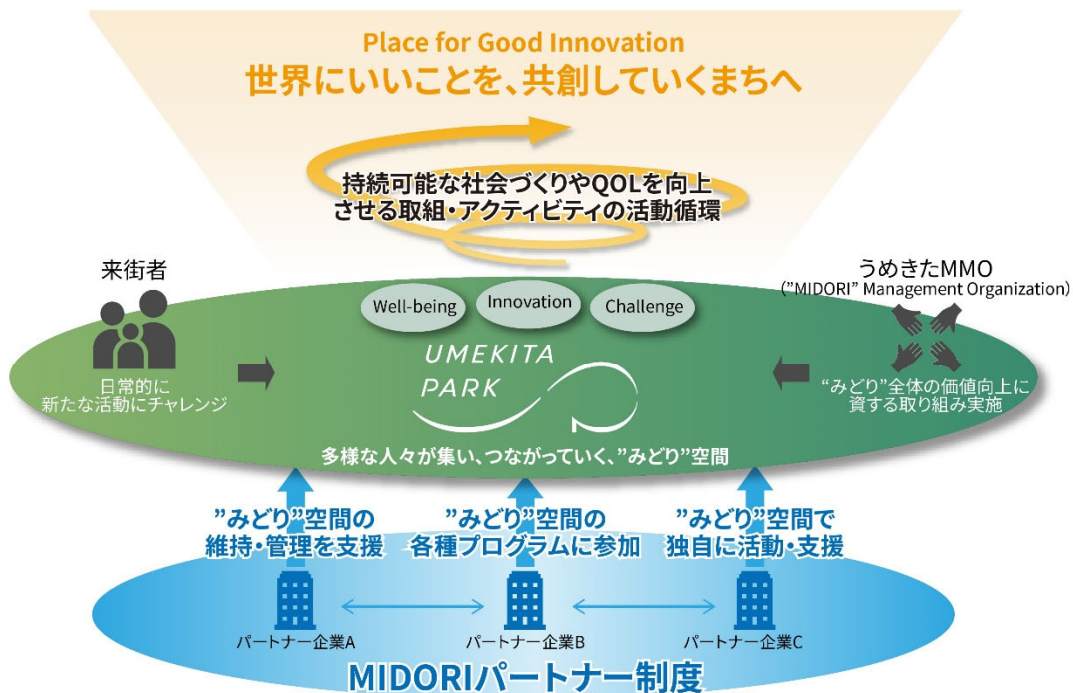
Place for Good Innovation
世界にいいことを、共創していくまちへ

持続可能な社会づくりやQOLを向上させる取組・アクティビティの活動循環

来街者

日常的に新たな活動にチャレンジ

Well-being
Innovation
Challenge

UMEKITA PARK

うめきたMMO
(”MIDORI” Management Organization)

”みどり”全体の価値向上に資する取り組み実施

多様な人々が集い、つながっていく、”みどり”空間

”みどり”空間の維持・管理を支援

”みどり”空間の各種プログラムに参加

”みどり”空間で独自に活動・支援

パートナー企業A
パートナー企業B
パートナー企業C

MIDORIパートナー制度